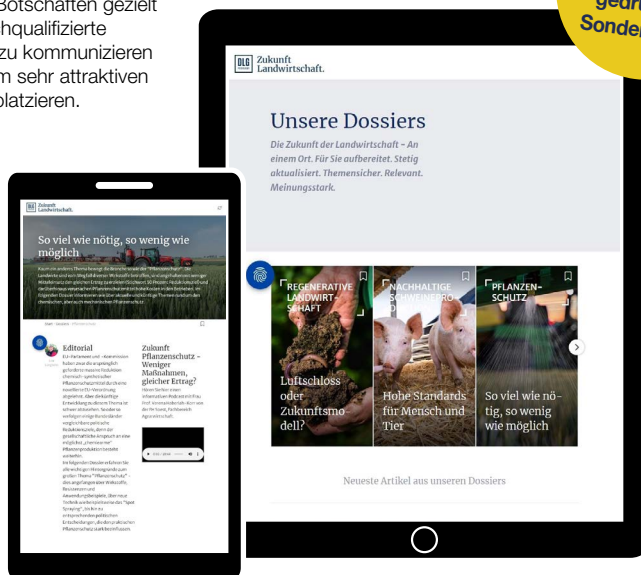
Botschaften gezielt
hqualifizierte
zu kommunizieren
m sehr attraktiven
platzieren.

geare
Sonder

DLG Zukunft Landwirtschaft.

Unsere Dossiers

Die Zukunft der Landwirtschaft – An einem Ort. Für Sie aufbereitet. Stetig aktualisiert. Themensicher. Relevant. Meinungsstark.

REGENERATIVE LANDWIRTSCHAFT

Luftschloss oder Zukunftsmodell?

NACHHALTIGE SCHWEINEPRO-

Hohe Standards für Mensch und Tier

PFLANZENSCHUTZ

So viel wie nötig, so wenig wie möglich

Neueste Artikel aus unseren Dossiers

DLG Zukunft Landwirtschaft.

So viel wie nötig, so wenig wie möglich

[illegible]

Editorial

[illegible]

Zukunft Pflanzenschutz – Weniger Maßnahmen, gleicher Ertrag?

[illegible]